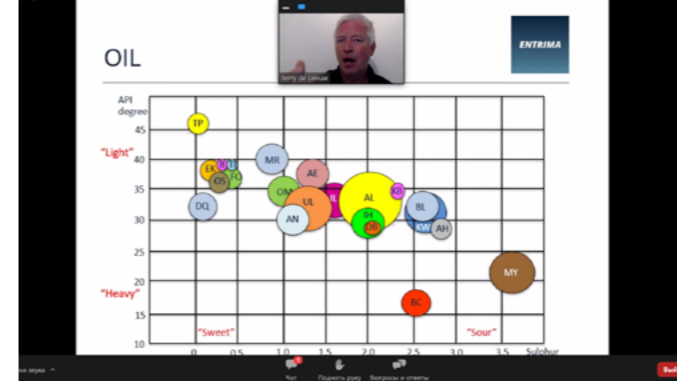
OIL

ENTRIMA

Jerry de Leeuw

API degree

45
40
35
30
25
20
15
10

"Light"
"Heavy"
"Sweet"
"Sour"

0
0.5
1.0
1.5
2.0
2.5
3.0
3.5
Sulphur

TP
MR
EK
OS
FO
DQ
OM
AE
AN
UL
AL
KU
IH
DB
BL
KW
AH
MY
BC

Чат
Поднять руку
Вопросы и ответы